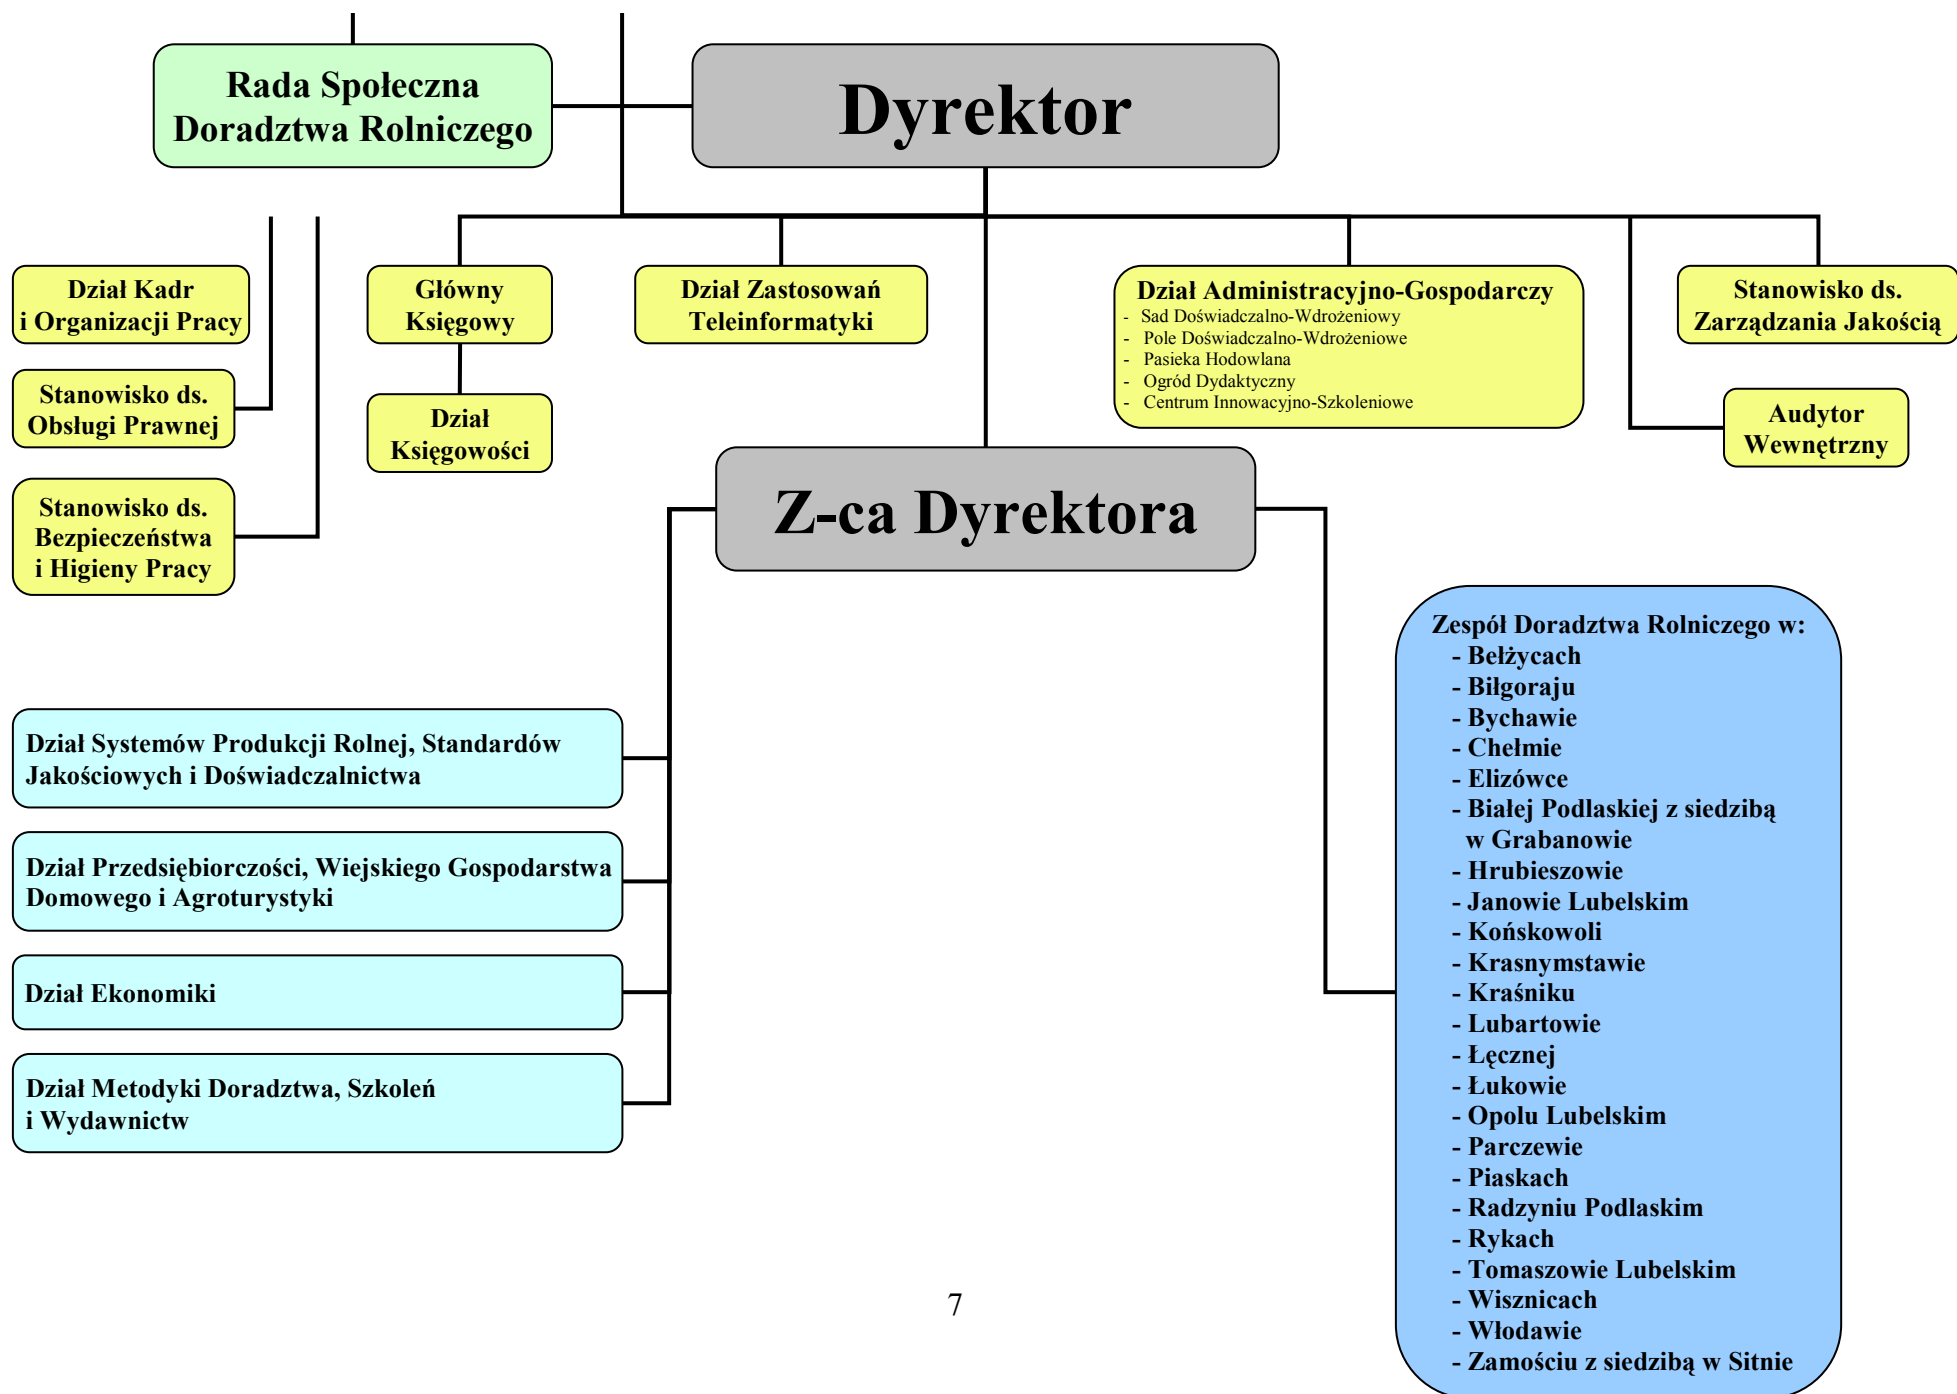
Rada Społeczna Doradztwa Rolniczego

Dyrektor

Dział Kadr i Organizacji Pracy

Stanowisko ds. Obsługi Prawnej

Stanowisko ds. Bezpieczeństwa i Higieny Pracy

Główny Księgowy

Dział Księgowości

Dział Zastosowań Teleinformatyki

Dział Administracyjno-Gospodarczy
- Sad Doświadczalno-Wdrożeniowy
- Pole Doświadczalno-Wdrożeniowe
- Pasieka Hodowlana
- Ogród Dydaktyczny
- Centrum Innowacyjno-Szkoleniowe

Stanowisko ds. Zarządzania Jakością

Audytor Wewnętrzny

Z-ca Dyrektora

Dział Systemów Produkcji Rolnej, Standardów Jakościowych i Doświadczalnictwa

Dział Przedsiębiorczości, Wiejskiego Gospodarstwa Domowego i Agroturystyki

Dział Ekonomiki

Dział Metodyki Doradztwa, Szkoleń i Wydawnictw

Zespół Doradztwa Rolniczego w:
- Bełżycach
- Biłgoraju
- Bychawie
- Chełmie
- Elizówce
- Białej Podlaskiej z siedzibą w Grabanowie
- Hrubieszowie
- Janowie Lubelskim
- Końskowoli
- Krasnymstawie
- Kraśniku
- Lubartowie
- Łęcznej
- Łukowie
- Opolu Lubelskim
- Parczewie
- Piaskach
- Radzyniu Podlaskim
- Rykach
- Tomaszowie Lubelskim
- Wisznicach
- Włodawie
- Zamościu z siedzibą w Sitnie

7